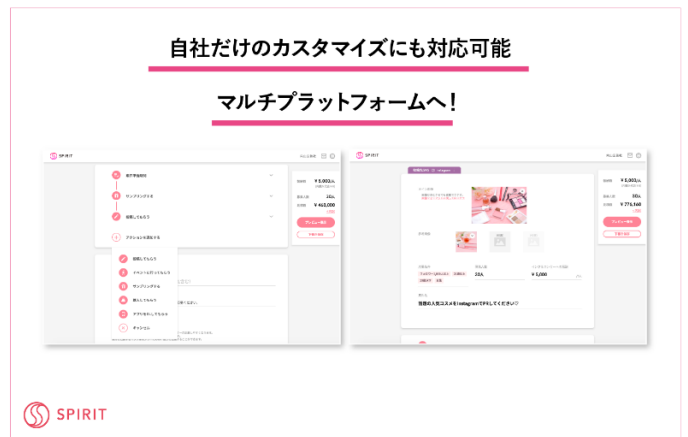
自社だけのカスタマイズにも対応可能

マルチプラットフォームへ！

SPIRIT

サンプリングする

投稿してもらう

アクションを追加する

投稿してもらう

サンプリングする

買ってもらう

カスタム

¥ 5,000/人

10人

¥ 463,000

SPIRIT

Instagram

¥ 5,000/人

10人

¥ 775,160

¥ 5,000

SPIRIT